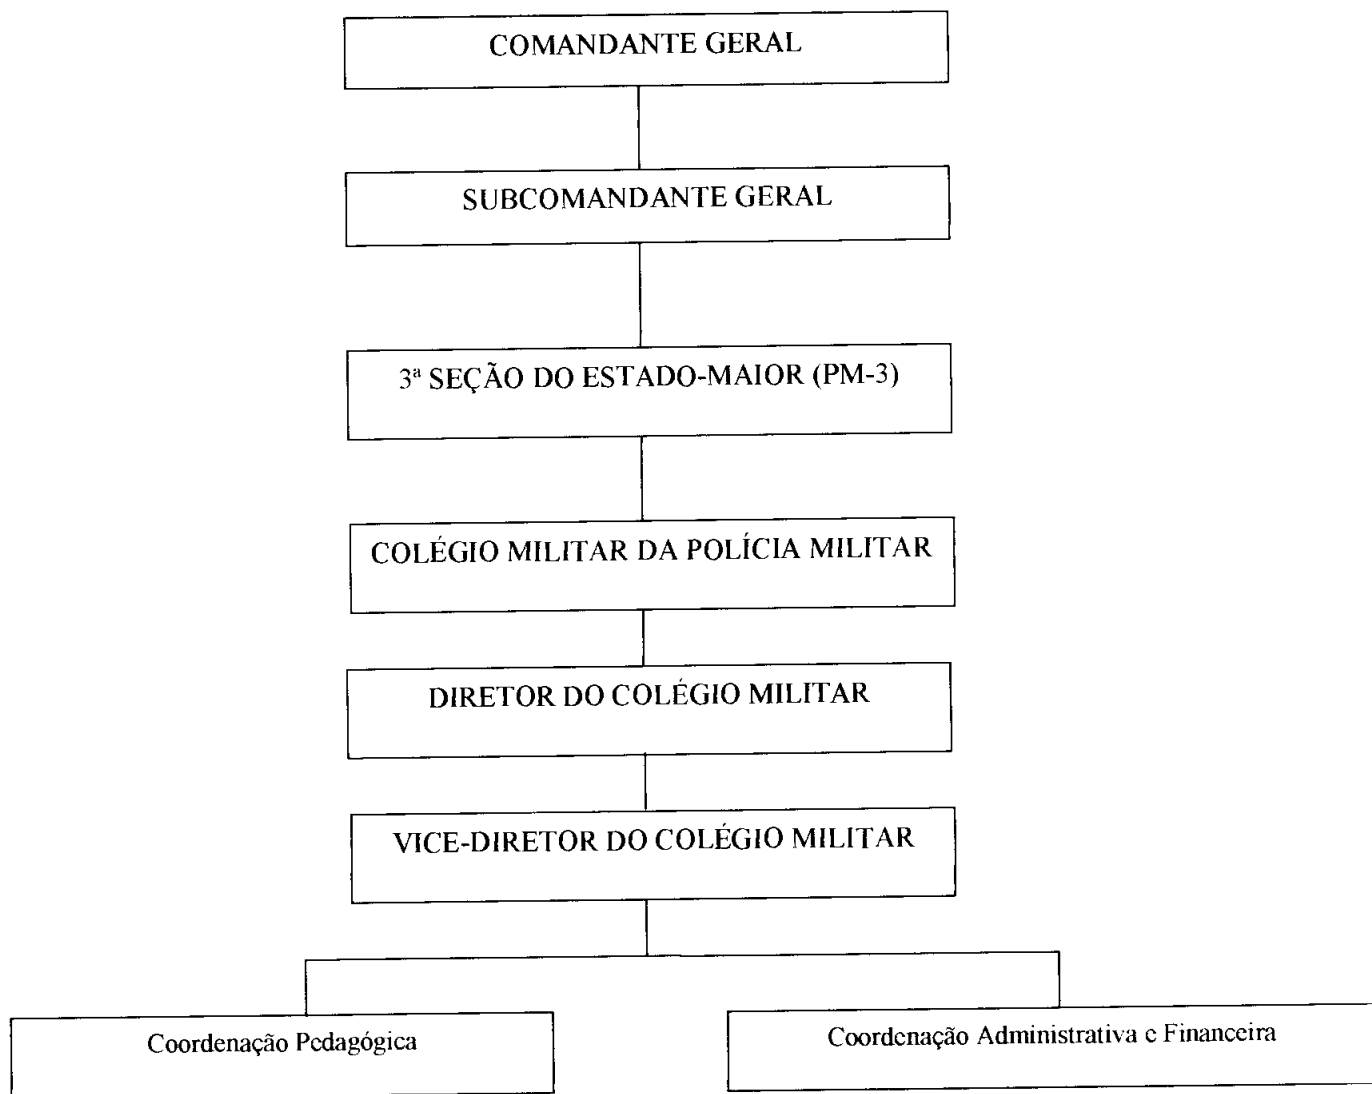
COMANDANTE GERAL

SUBCOMANDANTE GERAL

3ª SEÇÃO DO ESTADO-MAIOR (PM-3)

COLÉGIO MILITAR DA POLÍCIA MILITAR

DIRETOR DO COLÉGIO MILITAR

VICE-DIRETOR DO COLÉGIO MILITAR

Coordenação Pedagógica

Coordenação Administrativa e Financeira